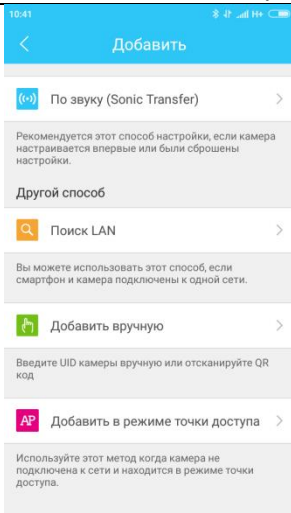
10:41

Добавить

По звуку (Sonic Transfer)

Рекомендуется этот способ настройки, если камера настраивается впервые или были сброшены настройки.

Другой способ

Поиск LAN

Вы можете использовать этот способ, если смартфон и камера подключены к одной сети.

Добавить вручную

Введите UID камеры вручную или отсканируйте QR код

AP Добавить в режиме точки доступа

Используйте этот метод когда камера не подключена к сети и находится в режиме точки доступа.